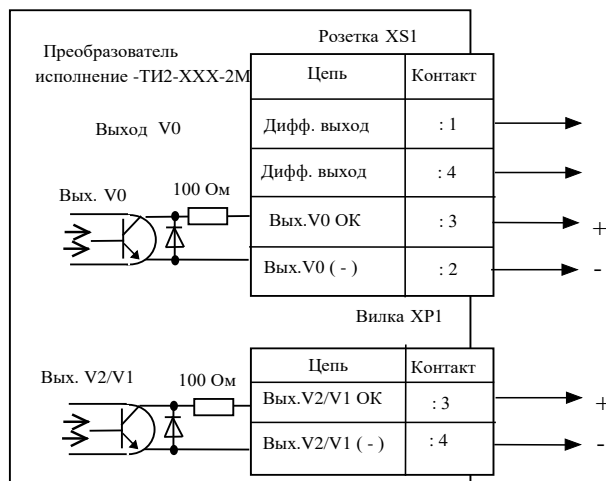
Преобразователь исполнение -ТИ2-XXX-2М

Розетка XS1

Выход V0

| Цепь | Контакт |
|---|---|
| Дифф. выход | : 1 |
| Дифф. выход | : 4 |
| Вых.V0 ОК | : 3 |
| Вых.V0 ( - ) | : 2 |

Вых. V0

100 Ом

+

-

Вилка XP1

| Цепь | Контакт |
|---|---|
| Вых.V2/V1 ОК | : 3 |
| Вых.V2/V1 ( - ) | : 4 |

Вых. V2/V1

100 Ом

+

-